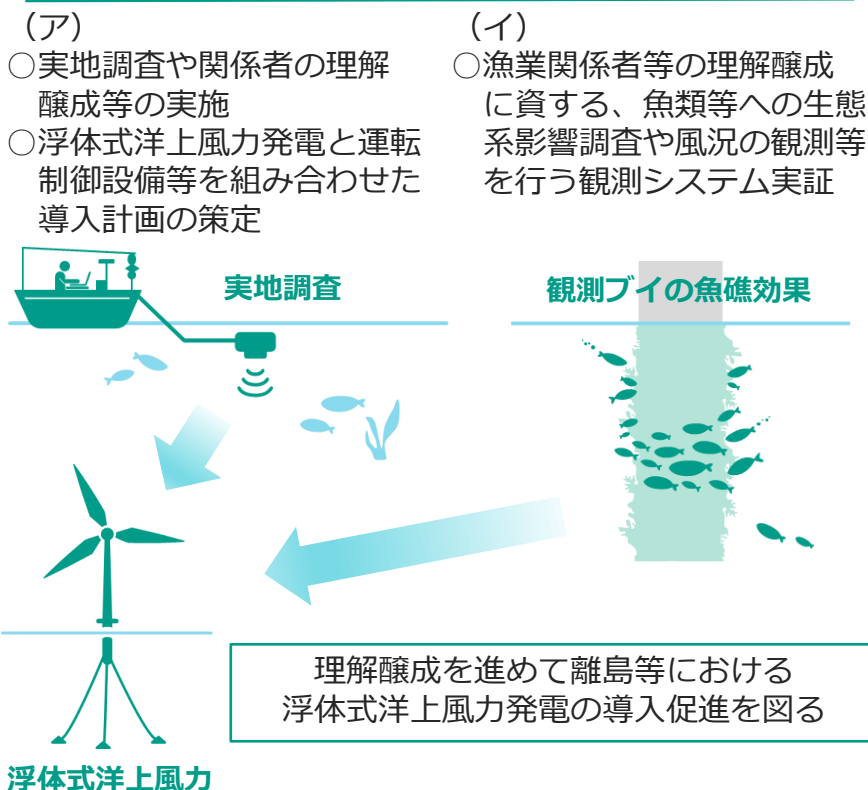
（ア）
○実地調査や関係者の理解醸成等の実施
○浮体式洋上風力発電と運転制御設備等を組み合わせた導入計画の策定

（イ）
○漁業関係者等の理解醸成に資する、魚類等への生態系影響調査や風況の観測等を行う観測システム実証

実地調査

観測ブイの魚礁効果

理解醸成を進めて離島等における浮体式洋上風力発電の導入促進を図る

浮体式洋上風力